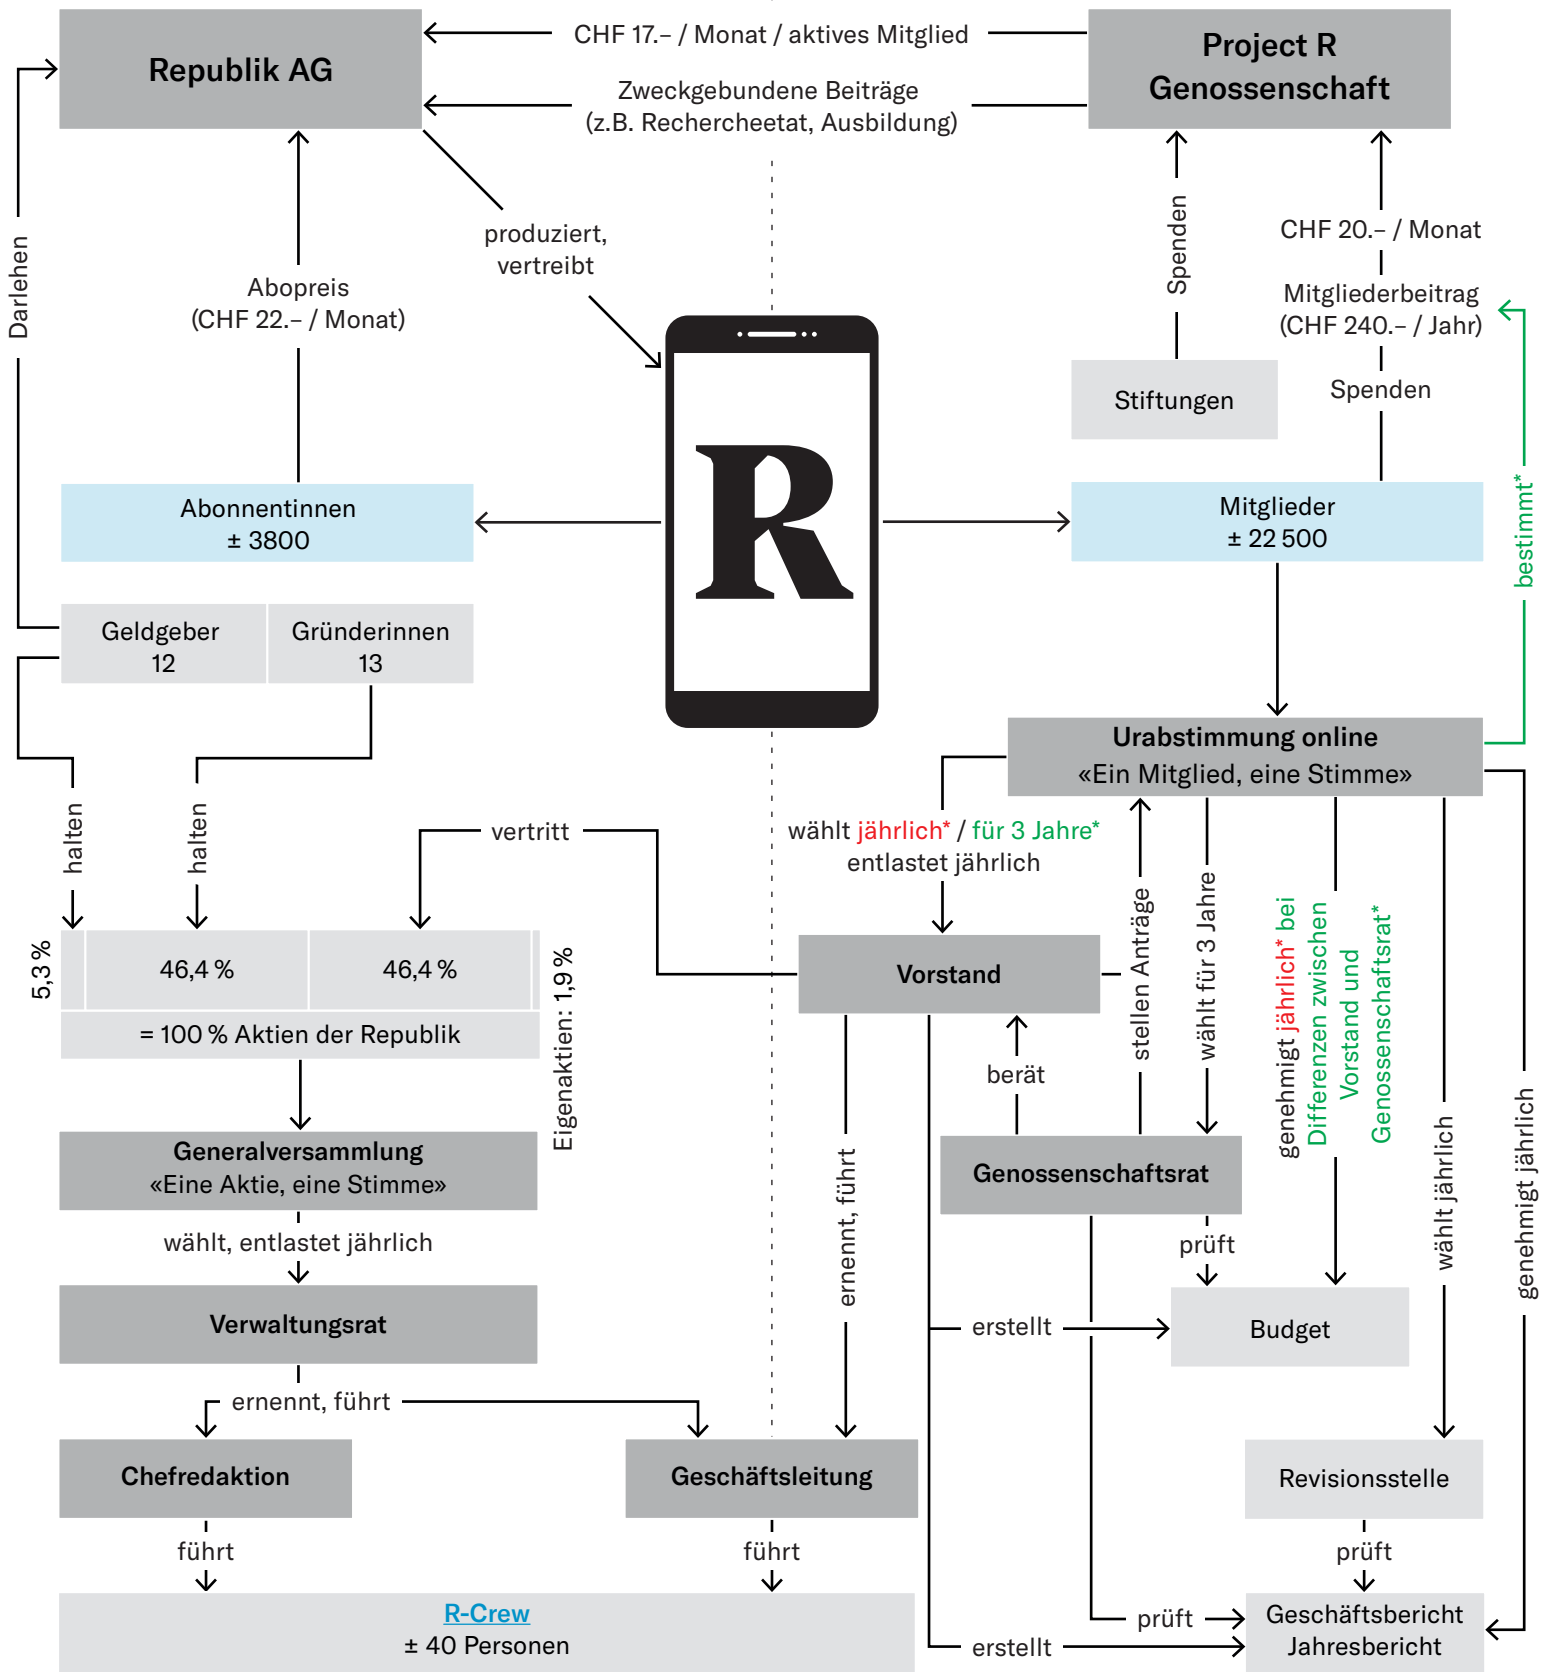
Republik AG

CHF 17.– / Monat / aktives Mitglied

Zweckgebundene Beiträge (z.B. Rechercheetat, Ausbildung)

Project R Genossenschaft

Darlehen

produziert, vertreibt

Abopreis (CHF 22.– / Monat)

Spenden

CHF 20.– / Monat

Mitgliederbeitrag (CHF 240.– / Jahr)

Spenden

Stiftungen

R

Abonnentinnen
± 3800

Mitglieder
± 22 500

bestimmt*

Geldgeber
12

Gründerinnen
13

Urabstimmung online
«Ein Mitglied, eine Stimme»

halten

halten

vertritt

wählt jährlich* / für 3 Jahre*
entlastet jährlich

stellen Anträge

wählt für 3 Jahre

genehmigt jährlich* bei Differenzen zwischen Vorstand und Genossenschaftsrat*

5,3 %

46,4 %

46,4 %

Eigenaktien: 1,9 %

= 100 % Aktien der Republik

Vorstand

berät

Genossenschaftsrat

wählt jährlich

genehmigt jährlich

Generalversammlung
«Eine Aktie, eine Stimme»

wählt, entlastet jährlich

ernennt, führt

prüft

Verwaltungsrat

erstellt

Budget

ernennt, führt

Chefredaktion

Geschäftsleitung

Revisionsstelle

führt

führt

prüft

R-Crew
± 40 Personen

prüft

erstellt

Geschäftsbericht
Jahresbericht